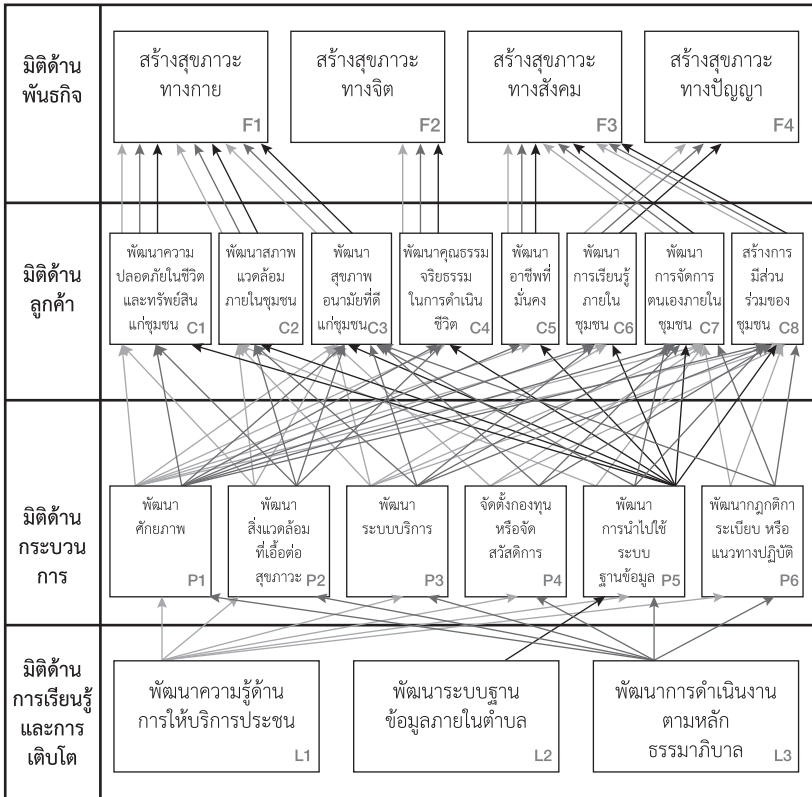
มิติด้านพันธกิจ

สร้างสุขภาวะทางกาย F1

สร้างสุขภาวะทางจิต F2

สร้างสุขภาวะทางสังคม F3

สร้างสุขภาวะทางปัญญา F4

มิติด้านลูกค้า

พัฒนาความปลอดภัยในชีวิตและทรัพย์สินแก่ชุมชน C1

พัฒนาสภาพแวดล้อมภายในชุมชน C2

พัฒนาสุขภาพอนามัยที่ดีแก่ชุมชน C3

พัฒนาคุณธรรมจริยธรรมในการดำเนินชีวิต C4

พัฒนาอาชีพที่มั่นคง C5

พัฒนาการเรียนรู้ภายในชุมชน C6

พัฒนาการจัดการตนเองภายในชุมชน C7

สร้างการมีส่วนร่วมของชุมชน C8

มิติด้านกระบวนการ

พัฒนาศักยภาพ P1

พัฒนาสิ่งแวดล้อมที่เอื้อต่อสุขภาวะ P2

พัฒนาระบบบริการ P3

จัดตั้งกองทุนหรือจัดสวัสดิการ P4

พัฒนาการนำไปใช้ระบบฐานข้อมูล P5

พัฒนากฎกติการะเบียบ หรือแนวทางปฏิบัติ P6

มิติด้านการเรียนรู้และการเติบโต

พัฒนาความรู้ด้านการให้บริการประชน L1

พัฒนาระบบฐานข้อมูลภายในตำบล L2

พัฒนาการดำเนินงานตามหลักธรรมาภิบาล L3